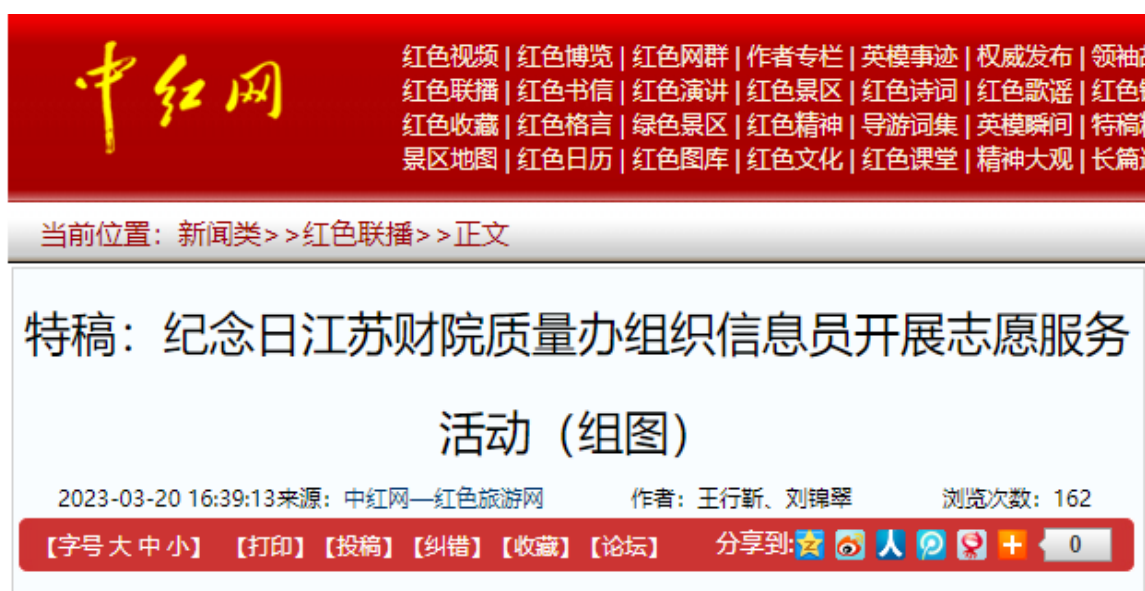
中红网

红色视频 | 红色博览 | 红色网群 | 作者专栏 | 英模事迹 | 权威发布 | 领袖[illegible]
红色联播 | 红色书信 | 红色演讲 | 红色景区 | 红色诗词 | 红色歌谣 | 红色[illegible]
红色收藏 | 红色格言 | 绿色景区 | 红色精神 | 导游词集 | 英模瞬间 | 特稿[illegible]
景区地图 | 红色日历 | 红色图库 | 红色文化 | 红色课堂 | 精神大观 | 长篇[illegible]

当前位置：新闻类>>红色联播>>正文

特稿：纪念日江苏财院质量办组织信息员开展志愿服务活动（组图）

2023-03-20 16:39:13来源：中红网—红色旅游网 作者：王行靳、刘锦翠 浏览次数：162

【字号 大 中 小】 【打印】【投稿】【纠错】【收藏】【论坛】 分享到: 0